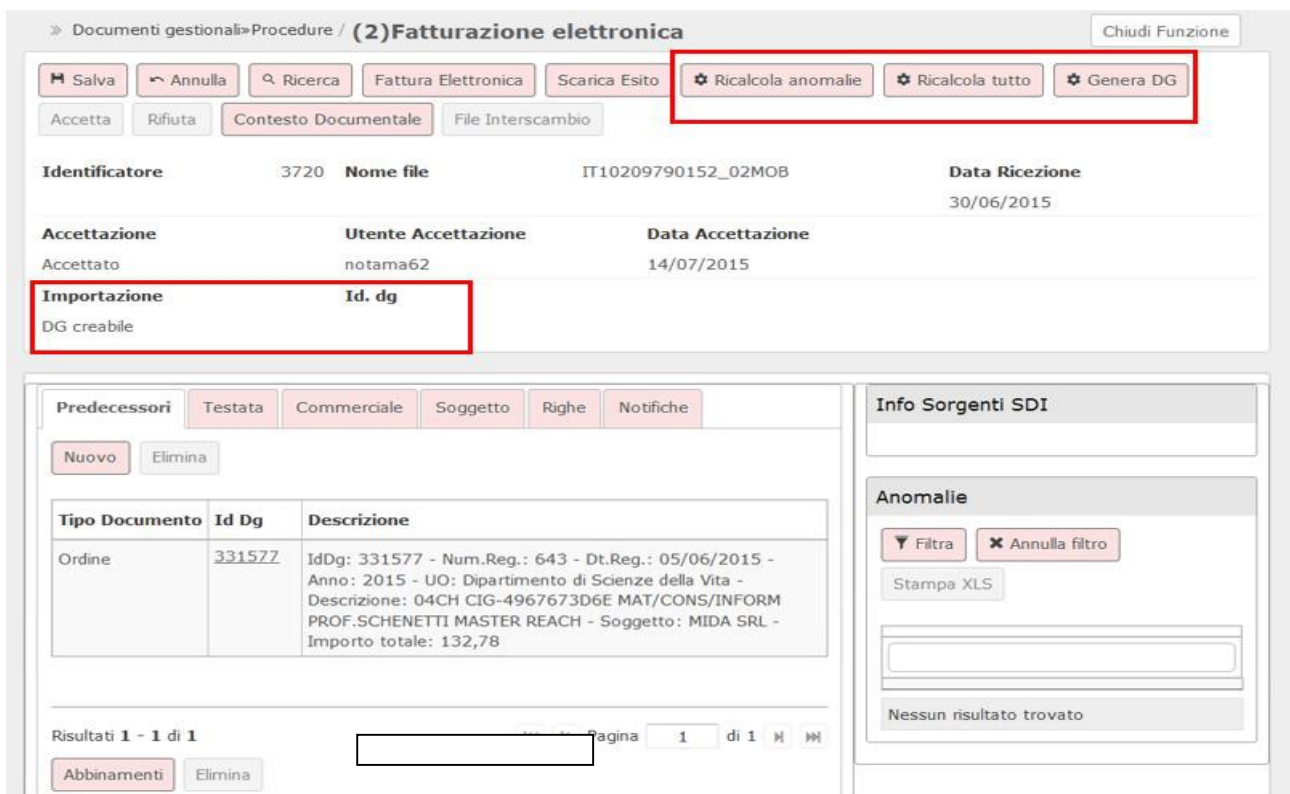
» Documenti gestionali» Procedure / (2)Fatturazione elettronica

Chiudi Funzione

Salva | Annulla | Ricerca | Fattura Elettronica | Scarica Esito | Ricalcola anomalie | Ricalcola tutto | Genera DG

Accetta | Rifiuta | Contesto Documentale | File Interscambio

Identificatore 3720 Nome file IT10209790152_02MOB Data Ricezione 30/06/2015

Accettazione
Accettato

Utente Accettazione
notama62

Data Accettazione
14/07/2015

Importazione
DG creabile

Id. dg

Predecessori | Testata | Commerciale | Soggetto | Righe | Notifiche

Nuovo | Elimina

| Tipo Documento | Id Dg | Descrizione |
|---|---|---|
| Ordine | 331577 | IdDg: 331577 - Num.Reg.: 643 - Dt.Reg.: 05/06/2015 - Anno: 2015 - UO: Dipartimento di Scienze della Vita - Descrizione: 04CH CIG-4967673D6E MAT/CONS/INFORM PROF.SCHENETTI MASTER REACH - Soggetto: MIDA SRL - Importo totale: 132,78 |

Risultati 1 - 1 di 1

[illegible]agina 1 di 1

Abbinamenti | Elimina

Info Sorgenti SDI

Anomalie

Filtra | Annulla filtro

Stampa XLS

Nessun risultato trovato